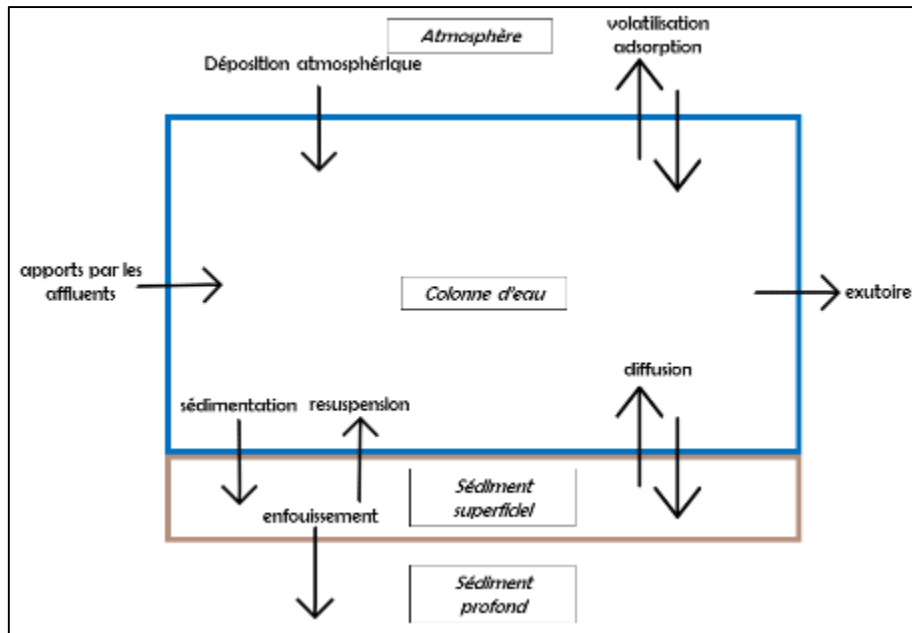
Atmosphère

volatilisation
adsorption

Déposition atmosphérique

apports par les affluents

Colonne d'eau

exutoire

diffusion

sédimentation

resuspension

Sédiment superficiel

enfouissement

Sédiment profond